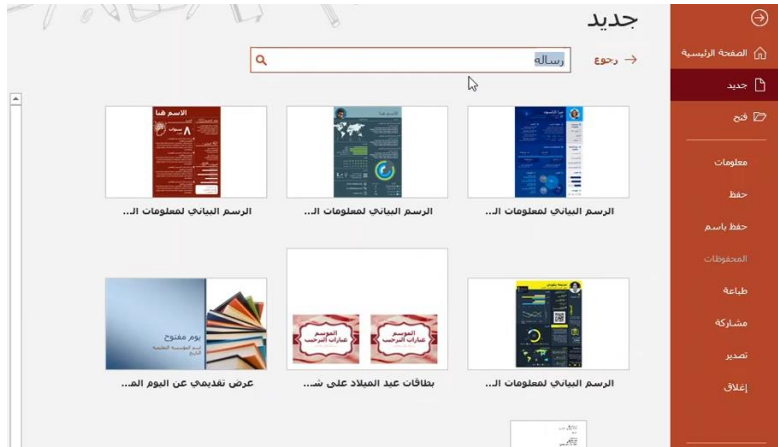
جديد

الصفحة الرئيسية
جديد
فتح
معلومات
حفظ
حفظ باسم
المحفوظات
طباعة
مشاركة
تصدير
إغلاق

رجوع
رسالة

الرسم البياني لمعلومات ال...
الرسم البياني لمعلومات ال...
الرسم البياني لمعلومات ال...

الاسم هنا

الموسم عبارات الترحيب
الموسم عبارات الترحيب

يوم مفتوح

الرسم البياني لمعلومات ال...
بطاقات عيد الميلاد على شـ...
عرض تقديمي عن اليوم الـ...